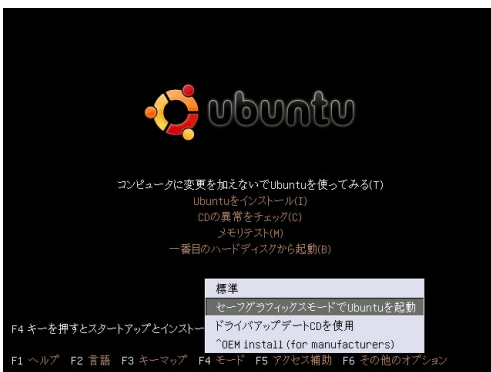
ubuntu

コンピュータに変更を加えないでUbuntuを使ってみる(T)
Ubuntuをインストール(I)
CDの異常をチェック(C)
メモリテスト(M)
一番目のハードディスクから起動(B)

標準
セーフグラフィックスモードでUbuntuを起動
ドライバアップデートCDを使用
^OEM install (for manufacturers)

F4 キーを押すとスタートアップとインストー

F1 ヘルプ F2 言語 F3 キーマップ F4 モード F5 アクセス補助 F6 その他のオプション